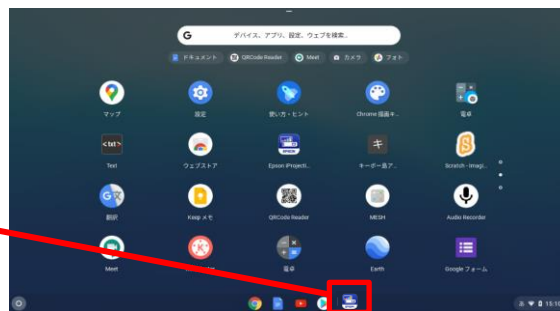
G デバイス、アプリ、設定、ウェブを検索...

ドキュメント QRCode Reader Meet カメラ フォト

マップ
設定
使い方・ヒント
Chrome 描画キ...
電卓

Text
ウェブストア
Epson iProjecti...
キーボード表...
Scratch - Imagi...

翻訳
Keep メモ
QRCode Reader
MESH
Audio Recorder

Meet
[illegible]
電卓
Earth
Google フォーム

あ 15:1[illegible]